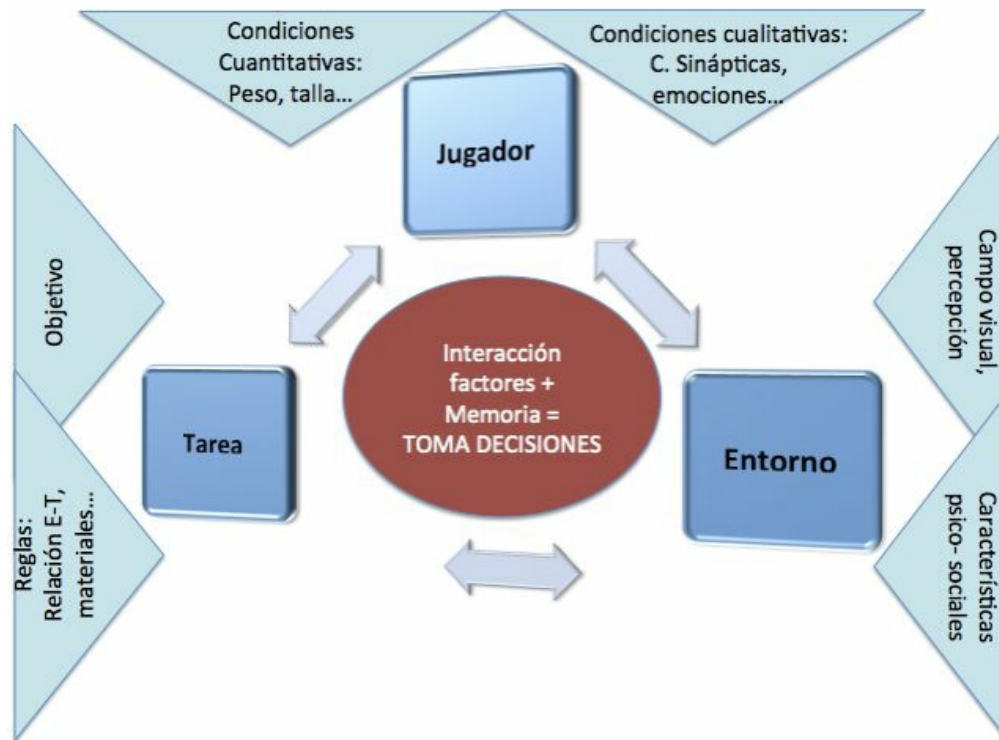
Condiciones Cuantitativas: Peso, talla...

Condiciones cualitativas: C. Sinápticas, emociones...

Jugador

Objetivo

Campo visual, percepción

Interacción factores + Memoria = TOMA DECISIONES

Tarea

Entorno

Reglas: Relación E-T, materiales...

Características psico- sociales